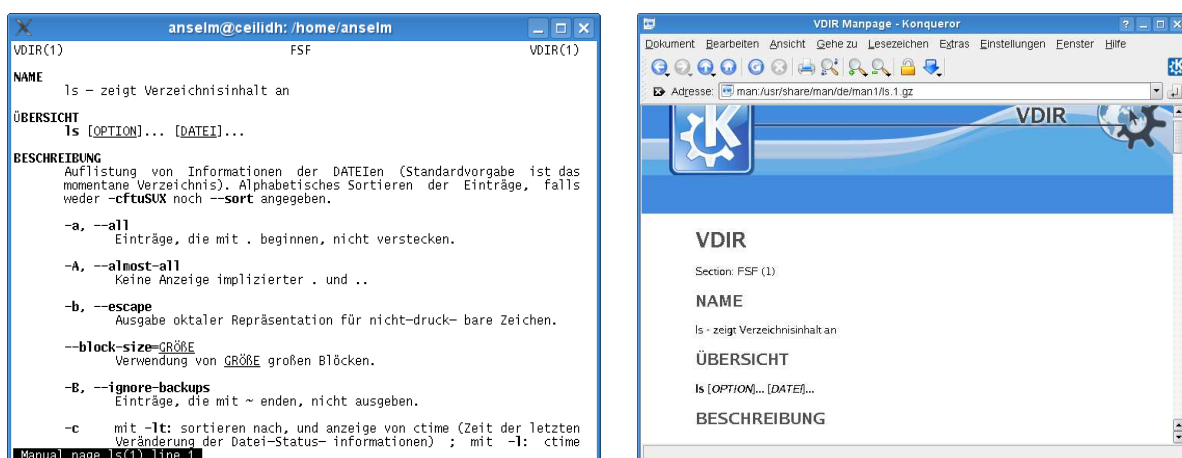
anselm@ceilidh: /home/anselm

VDIR(1) FSF VDIR(1)

NAME
ls - zeigt Verzeichnisinhalt an

ÜBERSICHT
ls [OPTION]... [DATEI]...

BESCHREIBUNG
Auflistung von Informationen der DATEIen (Standardvorgabe ist das momentane Verzeichnis). Alphabetisches Sortieren der Einträge, falls weder -cftuSUX noch --sort angegeben.

-a, --all
Einträge, die mit . beginnen, nicht verstecken.

-A, --almost-all
Keine Anzeige implizierter . und ..

-b, --escape
Ausgabe oktaler Repräsentation für nicht-druck- bare Zeichen.

--block-size=GRÖßE
Verwendung von GRÖßE großen Blöcken.

-B, --ignore-backups
Einträge, die mit ~ enden, nicht ausgeben.

-c mit -lt: sortieren nach, und anzeige von ctime (Zeit der letzten Veränderung der Datei-Status- informationen) ; mit -l: ctime

Manual page ls(1) line 1

VDIR Manpage - Konqueror

Dokument Bearbeiten Ansicht Gehe zu Lesezeichen Extras Einstellungen Fenster Hilfe

Adresse: man:/usr/share/man/de/man1/ls.1.gz

VDIR

VDIR

Section: FSF (1)

NAME

ls - zeigt Verzeichnisinhalt an

ÜBERSICHT

ls [OPTION]... [DATEI]...

BESCHREIBUNG